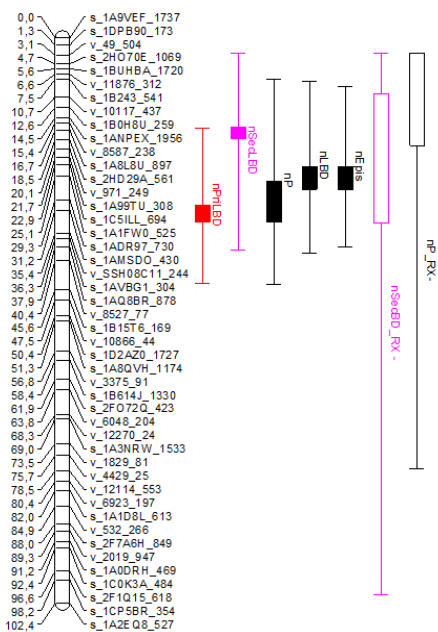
| | |
|---|---|
| 0,0 | s_1A9VEF_1737 |
| 1,3 | s_1DPB90_173 |
| 3,1 | v_49_504 |
| 4,7 | s_2HO70E_1069 |
| 5,6 | s_1BUHBA_1720 |
| 6,6 | v_11876_312 |
| 7,5 | s_1B243_541 |
| 10,7 | v_10117_437 |
| 12,7 | s_1BOH8U_259 |
| 14,5 | s_1ANPEX_1956 |
| 15,4 | v_8587_238 |
| 16,7 | s_1A8L8U_897 |
| 18,5 | s_2HD29A_561 |
| 20,1 | v_971_249 |
| 21,7 | s_1A99TU_308 |
| 22,9 | s_1C5ILL_694 |
| 25,1 | s_1A1FW0_525 |
| 29,3 | s_1ADR97_730 |
| 31,2 | s_1AMSDO_430 |
| 35,4 | v_SSH08C11_244 |
| 36,3 | s_1AVBG1_304 |
| 37,9 | s_1AQ8BR_878 |
| 40,4 | v_8527_77 |
| 45,6 | s_1B15T6_169 |
| 47,5 | v_10866_44 |
| 50,4 | s_1D2AZ0_1727 |
| 51,3 | s_1A8QVH_1174 |
| 56,8 | v_3375_91 |
| 58,4 | s_1B614J_1330 |
| 61,9 | s_2FO72Q_423 |
| 63,8 | v_6048_204 |
| 68,3 | v_12270_24 |
| 69,0 | s_1A3NRW_1533 |
| 73,5 | v_1829_81 |
| 75,7 | v_4429_25 |
| 78,5 | v_12114_553 |
| 80,4 | v_6923_197 |
| 82,3 | s_1A1D8L_613 |
| 84,9 | v_532_266 |
| 88,0 | s_2F7A6H_849 |
| 89,3 | v_2019_947 |
| 91,2 | s_1A0DRH_469 |
| 92,4 | s_1C0K3A_484 |
| 96,6 | s_2F1Q15_618 |
| 98,2 | s_1CP5BR_354 |
| 102,4 | s_1A2EQ8_527 |

nPriLBD
nSecLBD
nP
nLBD
nEpis
nSecBD_RX-
nP_RX-